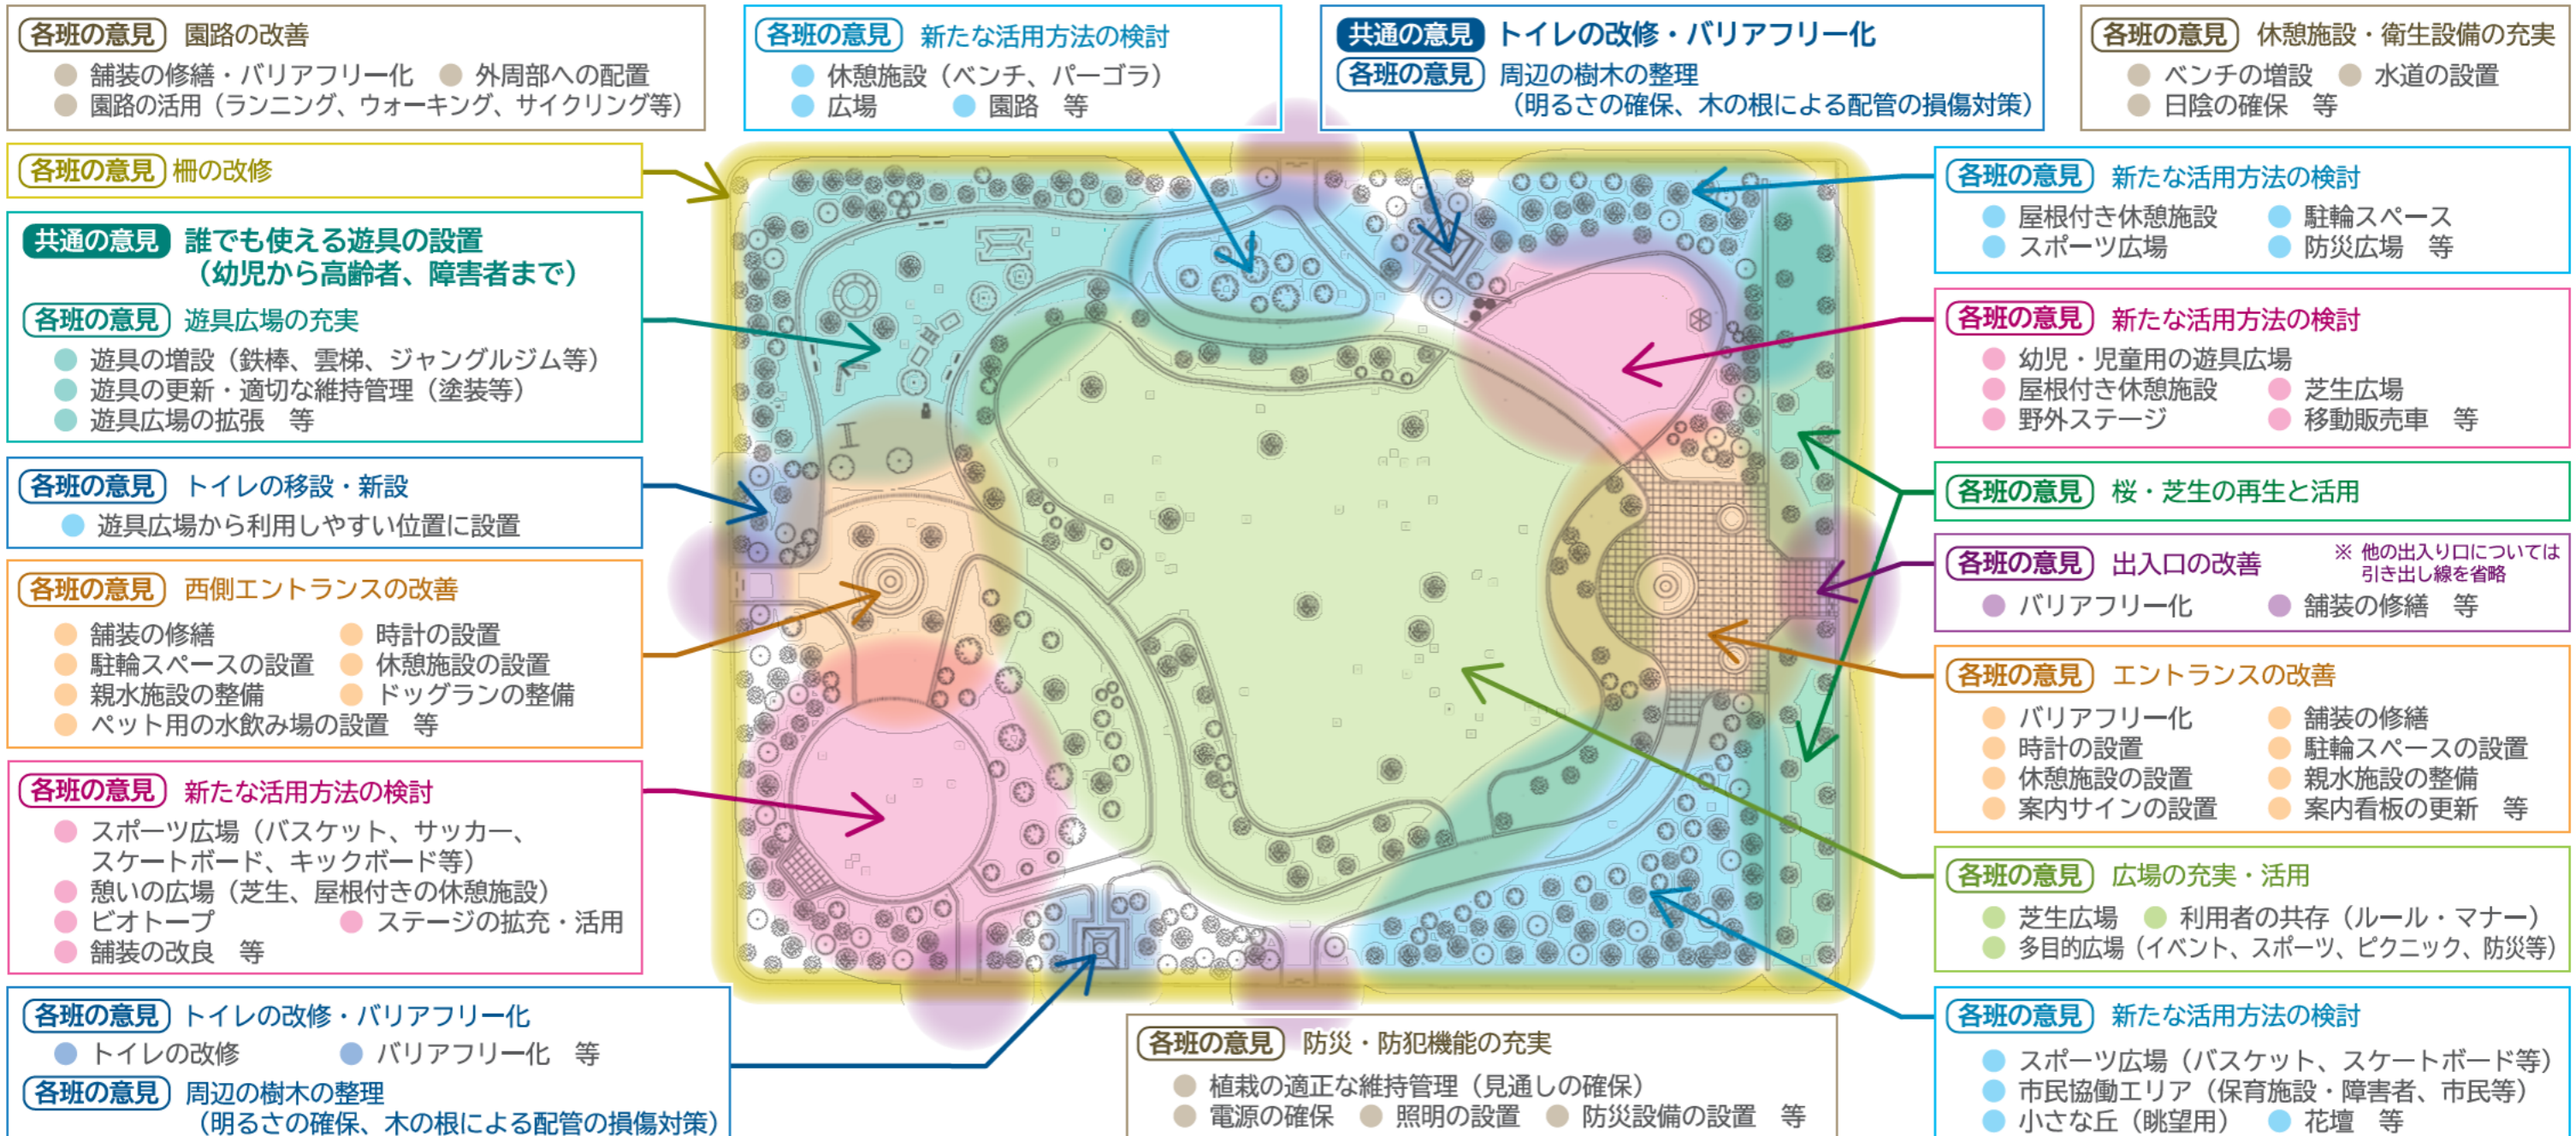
各班の意見 園路の改善
舗装の修繕・バリアフリー化　外周部への配置
園路の活用（ランニング、ウォーキング、サイクリング等）

各班の意見 新たな活用方法の検討
休憩施設（ベンチ、パーゴラ）
広場　園路　等

共通の意見 トイレの改修・バリアフリー化
各班の意見 周辺の樹木の整理
（明るさの確保、木の根による配管の損傷対策）

各班の意見 休憩施設・衛生設備の充実
ベンチの増設　水道の設置
日陰の確保　等

各班の意見 柵の改修

共通の意見 誰でも使える遊具の設置
（幼児から高齢者、障害者まで）
各班の意見 遊具広場の充実
遊具の増設（鉄棒、雲梯、ジャングルジム等）
遊具の更新・適切な維持管理（塗装等）
遊具広場の拡張　等

各班の意見 新たな活用方法の検討
屋根付き休憩施設　駐輪スペース
スポーツ広場　防災広場　等

各班の意見 新たな活用方法の検討
幼児・児童用の遊具広場
屋根付き休憩施設　芝生広場
野外ステージ　移動販売車　等

各班の意見 トイレの移設・新設
遊具広場から利用しやすい位置に設置

各班の意見 桜・芝生の再生と活用

各班の意見 出入口の改善
※ 他の出入り口については引き出し線を省略
バリアフリー化　舗装の修繕　等

各班の意見 西側エントランスの改善
舗装の修繕　時計の設置
駐輪スペースの設置　休憩施設の設置
親水施設の整備　ドッグランの整備
ペット用の水飲み場の設置　等

各班の意見 エントランスの改善
バリアフリー化　舗装の修繕
時計の設置　駐輪スペースの設置
休憩施設の設置　親水施設の整備
案内サインの設置　案内看板の更新　等

各班の意見 新たな活用方法の検討
スポーツ広場（バスケット、サッカー、スケートボード、キックボード等）
憩いの広場（芝生、屋根付きの休憩施設）
ビオトープ　ステージの拡充・活用
舗装の改良　等

各班の意見 広場の充実・活用
芝生広場　利用者の共存（ルール・マナー）
多目的広場（イベント、スポーツ、ピクニック、防災等）

各班の意見 トイレの改修・バリアフリー化
トイレの改修　バリアフリー化　等
各班の意見 周辺の樹木の整理
（明るさの確保、木の根による配管の損傷対策）

各班の意見 防災・防犯機能の充実
植栽の適正な維持管理（見通しの確保）
電源の確保　照明の設置　防災設備の設置　等

各班の意見 新たな活用方法の検討
スポーツ広場（バスケット、スケートボード等）
市民協働エリア（保育施設・障害者、市民等）
小さな丘（眺望用）　花壇　等